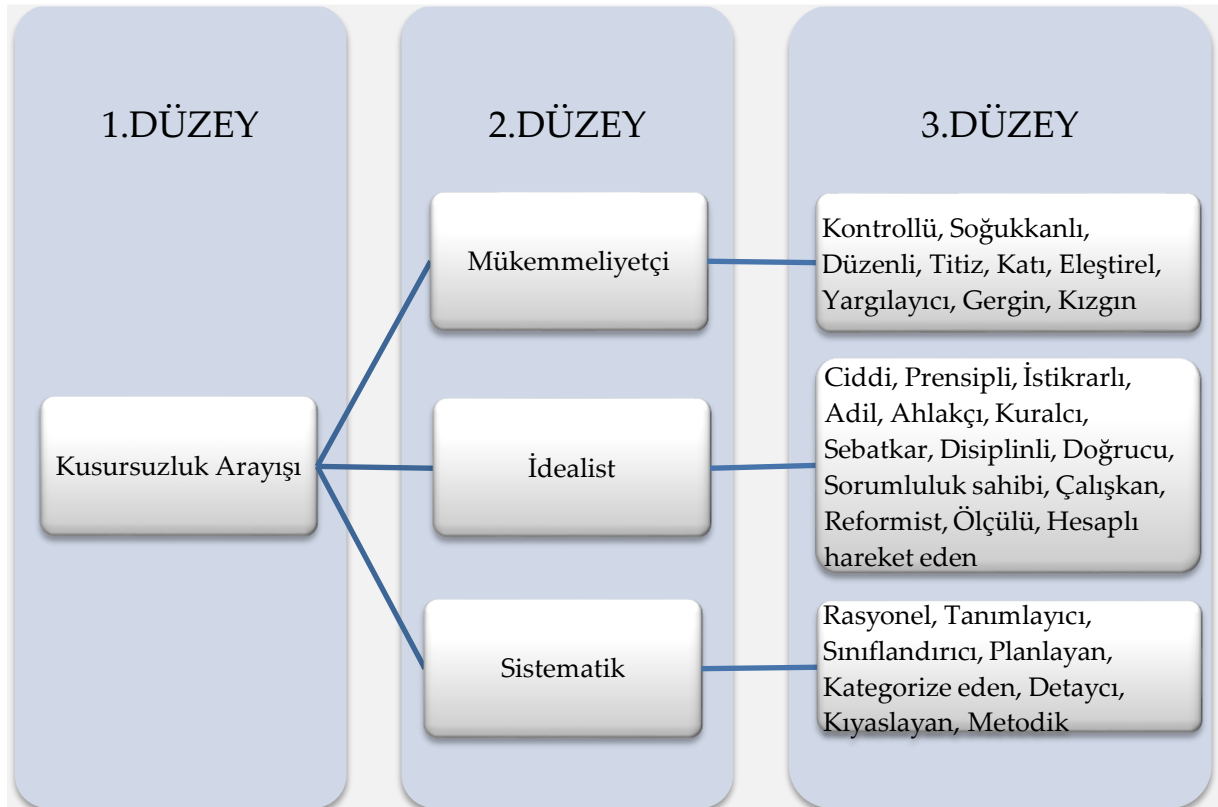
1.DÜZEY

2.DÜZEY

3.DÜZEY

Kusursuzluk Arayışı

Mükemmeliyetçi

Kontrollü, Soğukkanlı, Düzenli, Titiz, Katı, Eleştirel, Yargılayıcı, Gergin, Kızgın

İdealist

Ciddi, Prensipli, İstikrarlı, Adil, Ahlakçı, Kuralcı, Sebatkar, Disiplinli, Doğrucu, Sorumluluk sahibi, Çalışkan, Reformist, Ölçülü, Hesaplı hareket eden

Sistematik

Rasyonel, Tanımlayıcı, Sınıflandırıcı, Planlayan, Kategorize eden, Detaycı, Kıyaslayan, Metodik